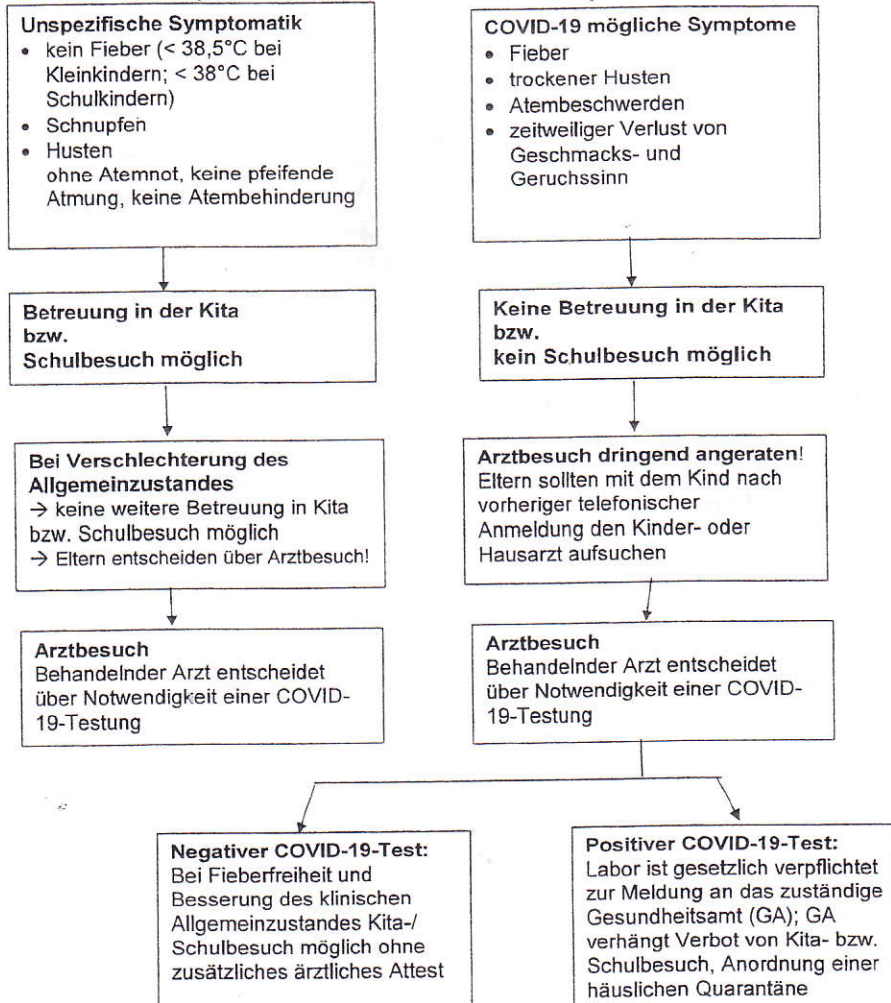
Unspezifische Symptomatik
- kein Fieber (< 38,5°C bei Kleinkindern; < 38°C bei Schulkindern)
- Schnupfen
- Husten
ohne Atemnot, keine pfeifende Atmung, keine Atembehinderung

Betreuung in der Kita bzw. Schulbesuch möglich

Bei Verschlechterung des Allgemeinzustandes
→ keine weitere Betreuung in Kita bzw. Schulbesuch möglich
→ Eltern entscheiden über Arztbesuch!

Arztbesuch
Behandelnder Arzt entscheidet über Notwendigkeit einer COVID-19-Testung

COVID-19 mögliche Symptome
- Fieber
- trockener Husten
- Atembeschwerden
- zeitweiliger Verlust von Geschmacks- und Geruchssinn

Keine Betreuung in der Kita bzw. kein Schulbesuch möglich

Arztbesuch dringend angeraten! Eltern sollten mit dem Kind nach vorheriger telefonischer Anmeldung den Kinder- oder Hausarzt aufsuchen

Arztbesuch
Behandelnder Arzt entscheidet über Notwendigkeit einer COVID-19-Testung

Negativer COVID-19-Test:
Bei Fieberfreiheit und Besserung des klinischen Allgemeinzustandes Kita-/ Schulbesuch möglich ohne zusätzliches ärztliches Attest

Positiver COVID-19-Test:
Labor ist gesetzlich verpflichtet zur Meldung an das zuständige Gesundheitsamt (GA); GA verhängt Verbot von Kita- bzw. Schulbesuch, Anordnung einer häuslichen Quarantäne